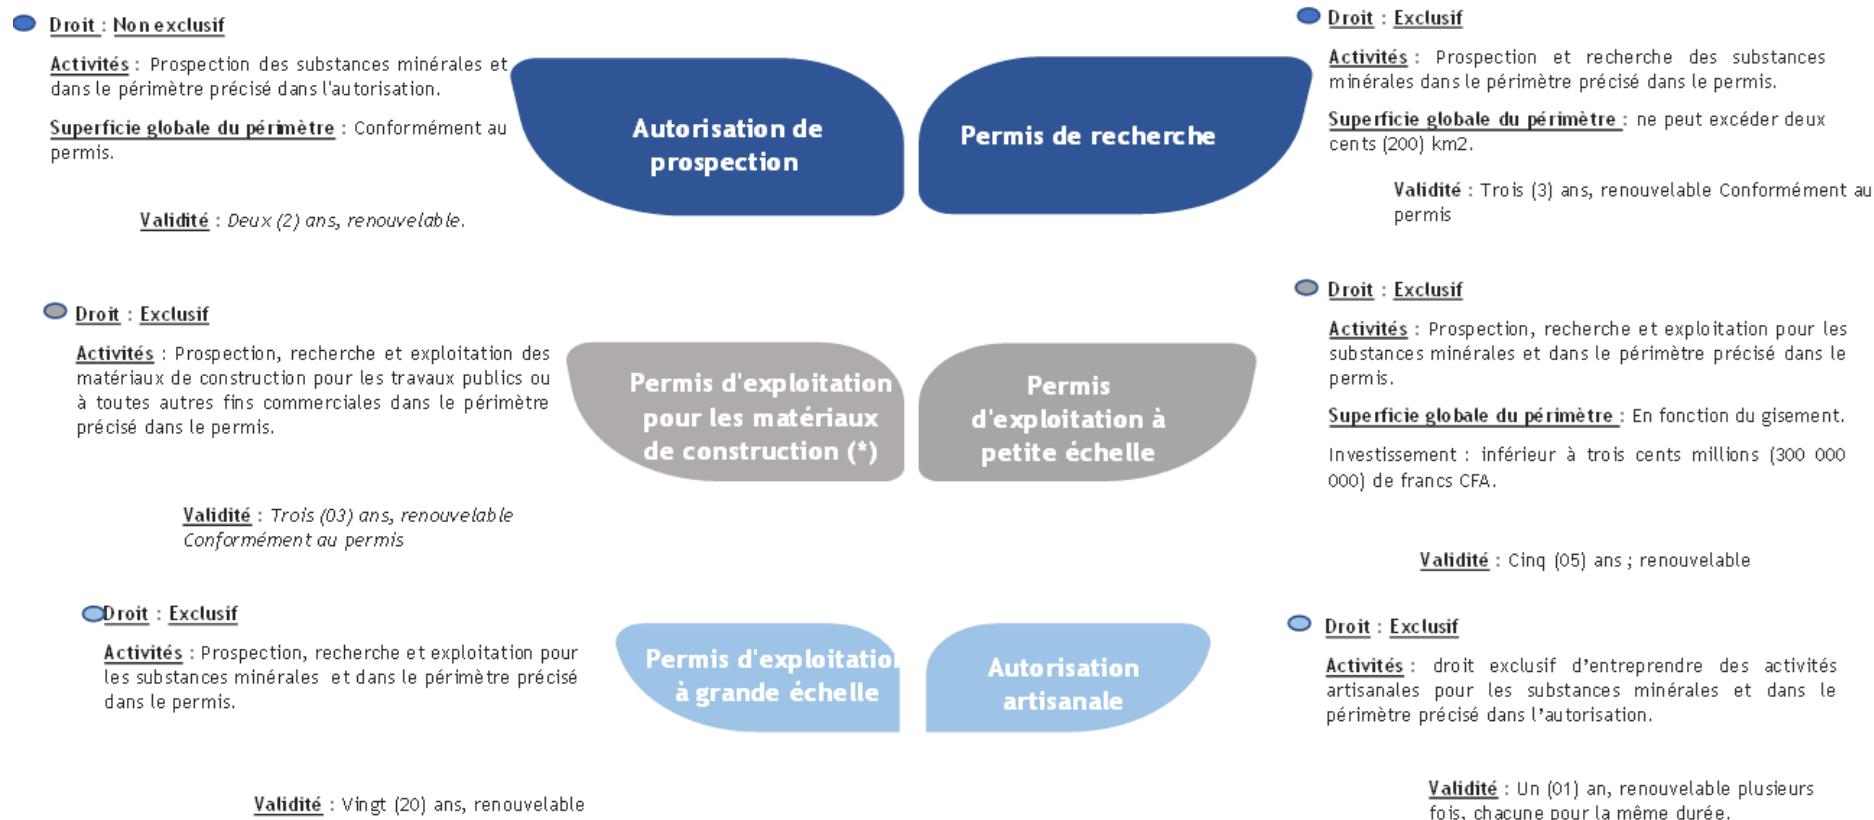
Droit : Non exclusif

Activités : Prospection des substances minérales et dans le périmètre précisé dans l'autorisation.

Superficie globale du périmètre : Conformément au permis.

Validité : Deux (2) ans, renouvelable.

Autorisation de prospection

Permis de recherche

Droit : Exclusif

Activités : Prospection et recherche des substances minérales dans le périmètre précisé dans le permis.

Superficie globale du périmètre : ne peut excéder deux cents (200) km2.

Validité : Trois (3) ans, renouvelable Conformément au permis

Droit : Exclusif

Activités : Prospection, recherche et exploitation des matériaux de construction pour les travaux publics ou à toutes autres fins commerciales dans le périmètre précisé dans le permis.

Validité : Trois (03) ans, renouvelable Conformément au permis

Permis d'exploitation pour les matériaux de construction (*)

Permis d'exploitation à petite échelle

Droit : Exclusif

Activités : Prospection, recherche et exploitation pour les substances minérales et dans le périmètre précisé dans le permis.

Superficie globale du périmètre : En fonction du gisement.

Investissement : inférieur à trois cents millions (300 000 000) de francs CFA.

Validité : Cinq (05) ans ; renouvelable

Droit : Exclusif

Activités : Prospection, recherche et exploitation pour les substances minérales et dans le périmètre précisé dans le permis.

Validité : Vingt (20) ans, renouvelable

Permis d'exploitatio à grande échelle

Autorisation artisanale

Droit : Exclusif

Activités : droit exclusif d'entreprendre des activités artisanales pour les substances minérales et dans le périmètre précisé dans l'autorisation.

Validité : Un (01) an, renouvelable plusieurs fois, chacune pour la même durée.